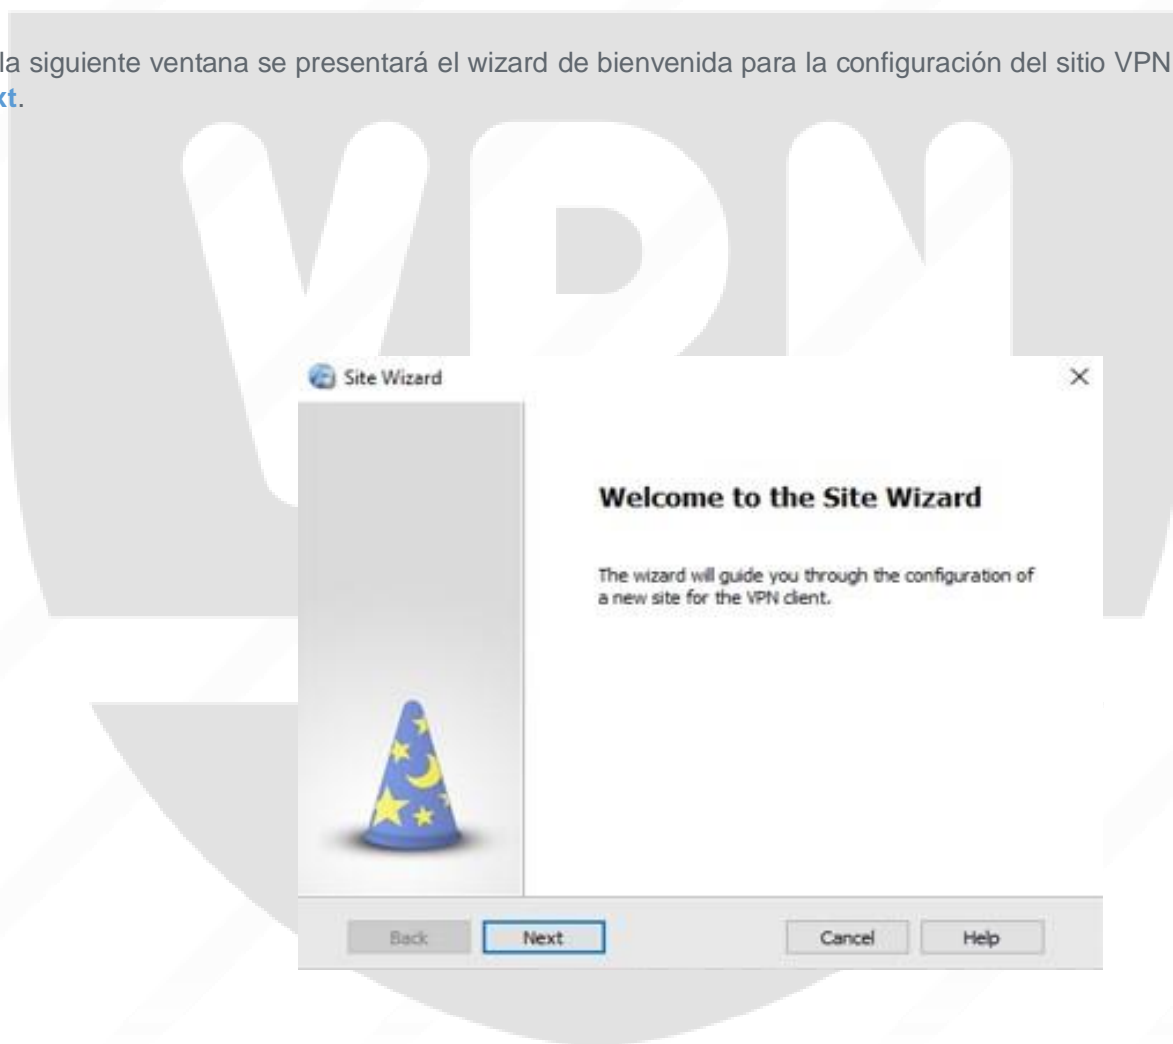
la siguiente ventana se presentará el wizard de bienvenida para la configuración del sitio VPN
xt.

Site Wizard

×

Welcome to the Site Wizard

The wizard will guide you through the configuration of a new site for the VPN client.

Back

Next

Cancel

Help